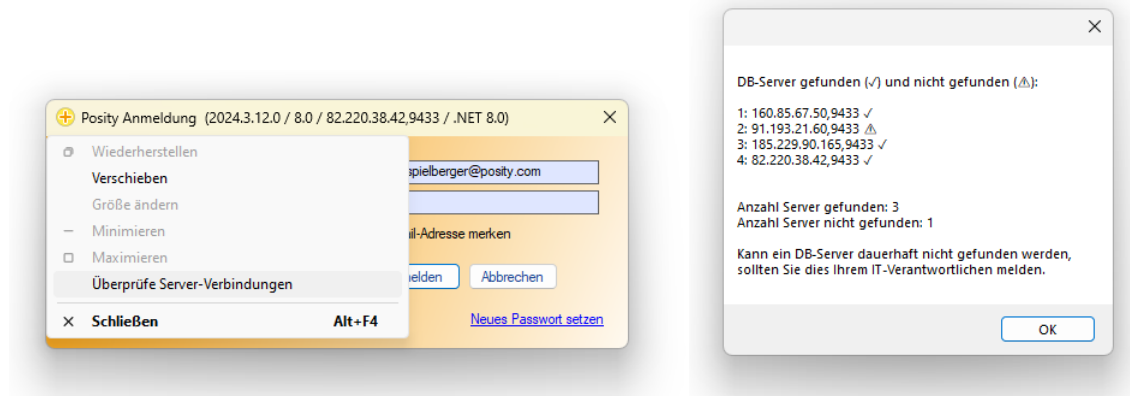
Posity Anmeldung (2024.3.12.0 / 8.0 / 82.220.38.42,9433 / .NET 8.0) ✕

Wiederherstellen
Verschieben
Größe ändern
Minimieren
Maximieren
Überprüfe Server-Verbindungen
✕ Schließen Alt+F4

spielberger@posity.com
il-Adresse merken
elden
Abbrechen
Neues Passwort setzen

✕

DB-Server gefunden (✓) und nicht gefunden (⚠):

1: 160.85.67.50,9433 ✓
2: 91.193.21.60,9433 ⚠
3: 185.229.90.165,9433 ✓
4: 82.220.38.42,9433 ✓

Anzahl Server gefunden: 3
Anzahl Server nicht gefunden: 1

Kann ein DB-Server dauerhaft nicht gefunden werden, sollten Sie dies Ihrem IT-Verantwortlichen melden.

OK